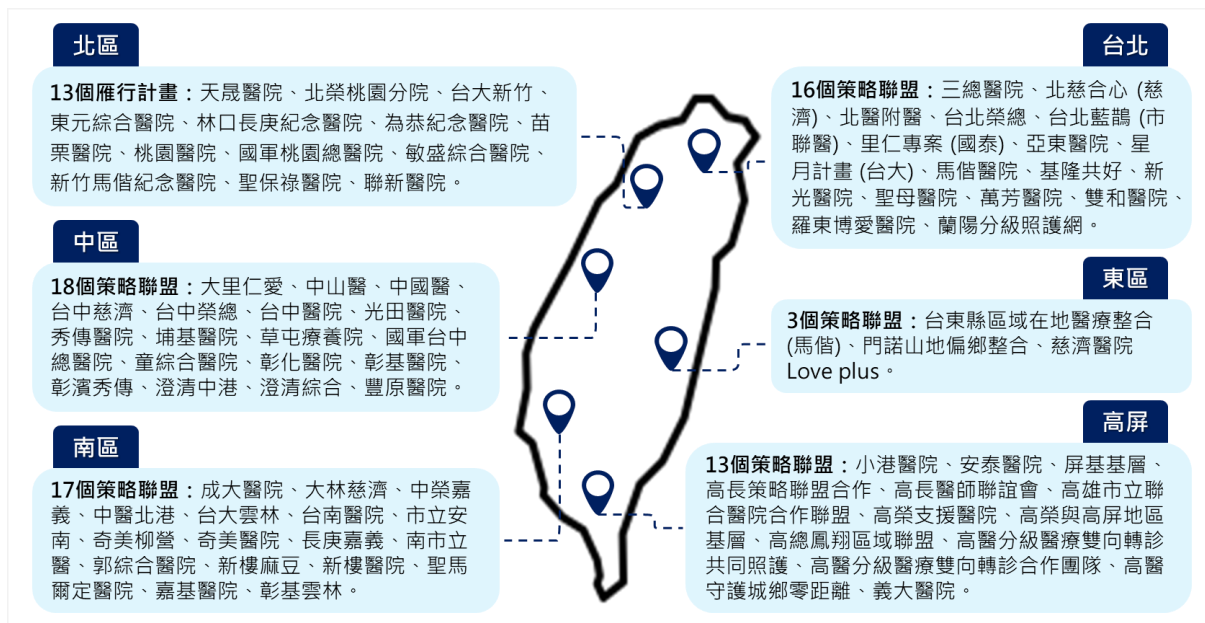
北區

**13個雁行計畫：**天晟醫院、北榮桃園分院、台大新竹、東元綜合醫院、林口長庚紀念醫院、為恭紀念醫院、苗栗醫院、桃園醫院、國軍桃園總醫院、敏盛綜合醫院、新竹馬偕紀念醫院、聖保祿醫院、聯新醫院。

中區

**18個策略聯盟：**大里仁愛、中山醫、中國醫、台中慈濟、台中榮總、台中醫院、光田醫院、秀傳醫院、埔基醫院、草屯療養院、國軍台中總醫院、童綜合醫院、彰化醫院、彰基醫院、彰濱秀傳、澄清中港、澄清綜合、豐原醫院。

南區

**17個策略聯盟：**成大醫院、大林慈濟、中榮嘉義、中醫北港、台大雲林、台南醫院、市立安南、奇美柳營、奇美醫院、長庚嘉義、南市立醫、郭綜合醫院、新樓麻豆、新樓醫院、聖馬爾定醫院、嘉基醫院、彰基雲林。

台北

**16個策略聯盟：**三總醫院、北慈合心 (慈濟)、北醫附醫、台北榮總、台北藍鵲 (市聯醫)、里仁專案 (國泰)、亞東醫院、星月計畫 (台大)、馬偕醫院、基隆共好、新光醫院、聖母醫院、萬芳醫院、雙和醫院、羅東博愛醫院、蘭陽分級照護網。

東區

**3個策略聯盟：**台東縣區域在地醫療整合 (馬偕)、門諾山地偏鄉整合、慈濟醫院 Love plus。

高屏

**13個策略聯盟：**小港醫院、安泰醫院、屏基基層、高長策略聯盟合作、高長醫師聯誼會、高雄市立聯合醫院合作聯盟、高榮支援醫院、高榮與高屏地區基層、高總鳳翔區域聯盟、高醫分級醫療雙向轉診共同照護、高醫分級醫療雙向轉診合作團隊、高醫守護城鄉零距離、義大醫院。